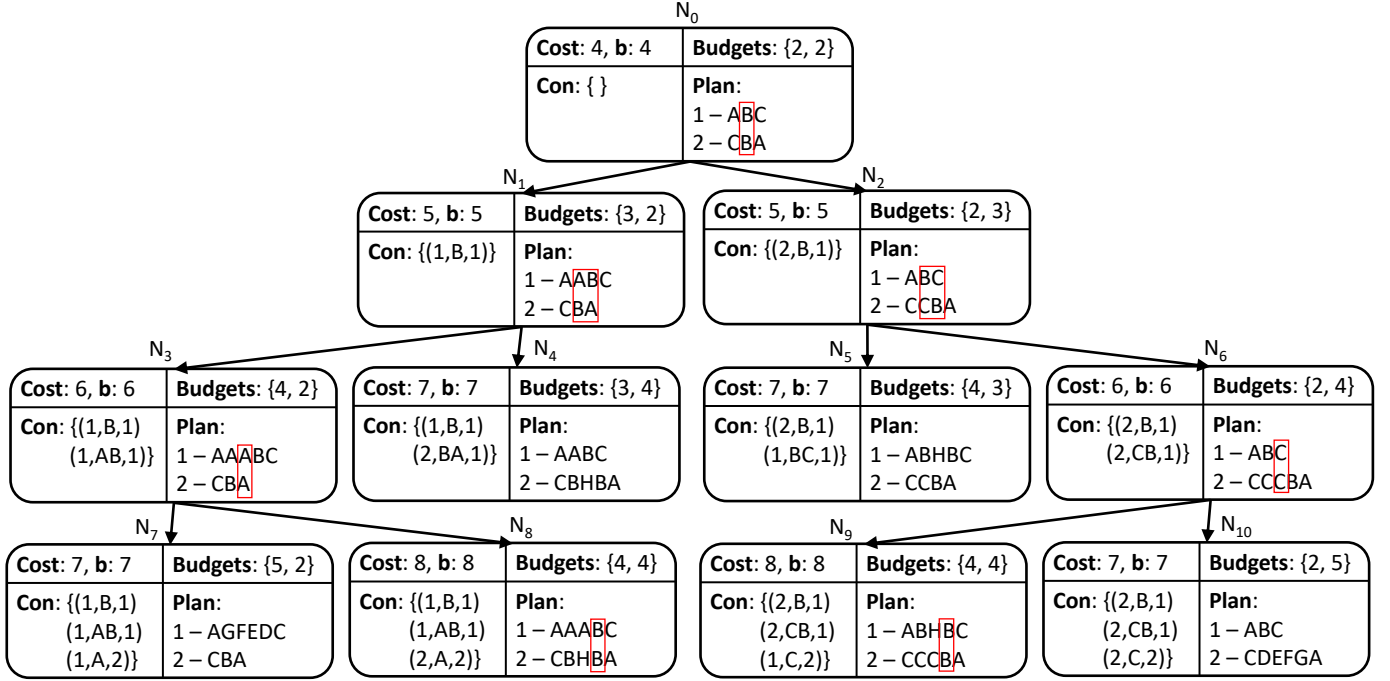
$N_0$

**Cost**: 4, **b**: 4 | **Budgets**: {2, 2}
**Con**: { } | **Plan**: 1 – ABC 2 – CBA

$N_1$

**Cost**: 5, **b**: 5 | **Budgets**: {3, 2}
**Con**: {(1,B,1)} | **Plan**: 1 – AABC 2 – CBA

$N_2$

**Cost**: 5, **b**: 5 | **Budgets**: {2, 3}
**Con**: {(2,B,1)} | **Plan**: 1 – ABC 2 – CCBA

$N_3$

**Cost**: 6, **b**: 6 | **Budgets**: {4, 2}
**Con**: {(1,B,1) (1,AB,1)} | **Plan**: 1 – AAABC 2 – CBA

$N_4$

**Cost**: 7, **b**: 7 | **Budgets**: {3, 4}
**Con**: {(1,B,1) (2,BA,1)} | **Plan**: 1 – AABC 2 – CBHBA

$N_5$

**Cost**: 7, **b**: 7 | **Budgets**: {4, 3}
**Con**: {(2,B,1) (1,BC,1)} | **Plan**: 1 – ABHBC 2 – CCBA

$N_6$

**Cost**: 6, **b**: 6 | **Budgets**: {2, 4}
**Con**: {(2,B,1) (2,CB,1)} | **Plan**: 1 – ABC 2 – CCCBA

$N_7$

**Cost**: 7, **b**: 7 | **Budgets**: {5, 2}
**Con**: {(1,B,1) (1,AB,1) (1,A,2)} | **Plan**: 1 – AGFEDC 2 – CBA

$N_8$

**Cost**: 8, **b**: 8 | **Budgets**: {4, 4}
**Con**: {(1,B,1) (1,AB,1) (2,A,2)} | **Plan**: 1 – AAABC 2 – CBHBA

$N_9$

**Cost**: 8, **b**: 8 | **Budgets**: {4, 4}
**Con**: {(2,B,1) (2,CB,1) (1,C,2)} | **Plan**: 1 – ABHBC 2 – CCCBA

$N_{10}$

**Cost**: 7, **b**: 7 | **Budgets**: {2, 5}
**Con**: {(2,B,1) (2,CB,1) (2,C,2)} | **Plan**: 1 – ABC 2 – CDEFGA